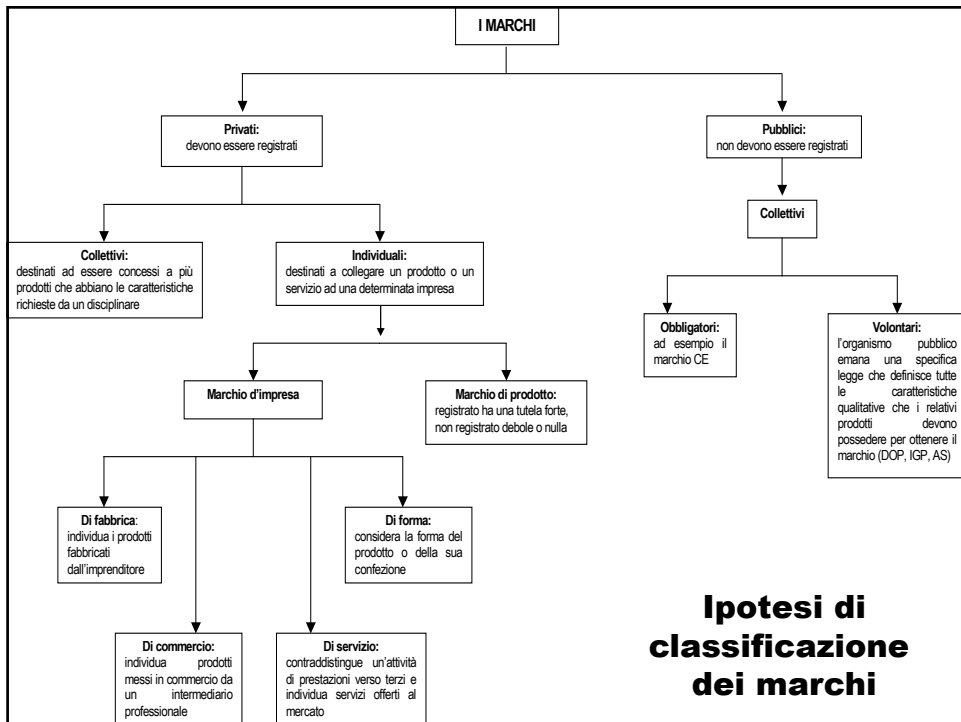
I MARCHI

Privati:
devono essere registrati

Pubblici:
non devono essere registrati

Collettivi

Collettivi:
destinati ad essere concessi a più prodotti che abbiano le caratteristiche richieste da un disciplinare

Individuali:
destinati a collegare un prodotto o un servizio ad una determinata impresa

Obbligatori:
ad esempio il marchio CE

Volontari:
l'organismo pubblico emana una specifica legge che definisce tutte le caratteristiche qualitative che i relativi prodotti devono possedere per ottenere il marchio (DOP, IGP, AS)

Marchio d'impresa

Marchio di prodotto:
registrato ha una tutela forte, non registrato debole o nulla

Di fabbrica:
individua i prodotti fabbricati dall'imprenditore

Di forma:
considera la forma del prodotto o della sua confezione

Di commercio:
individua prodotti messi in commercio da un intermediario professionale

Di servizio:
contraddistingue un'attività di prestazioni verso terzi e individua servizi offerti al mercato

Ipotesi di classificazione dei marchi